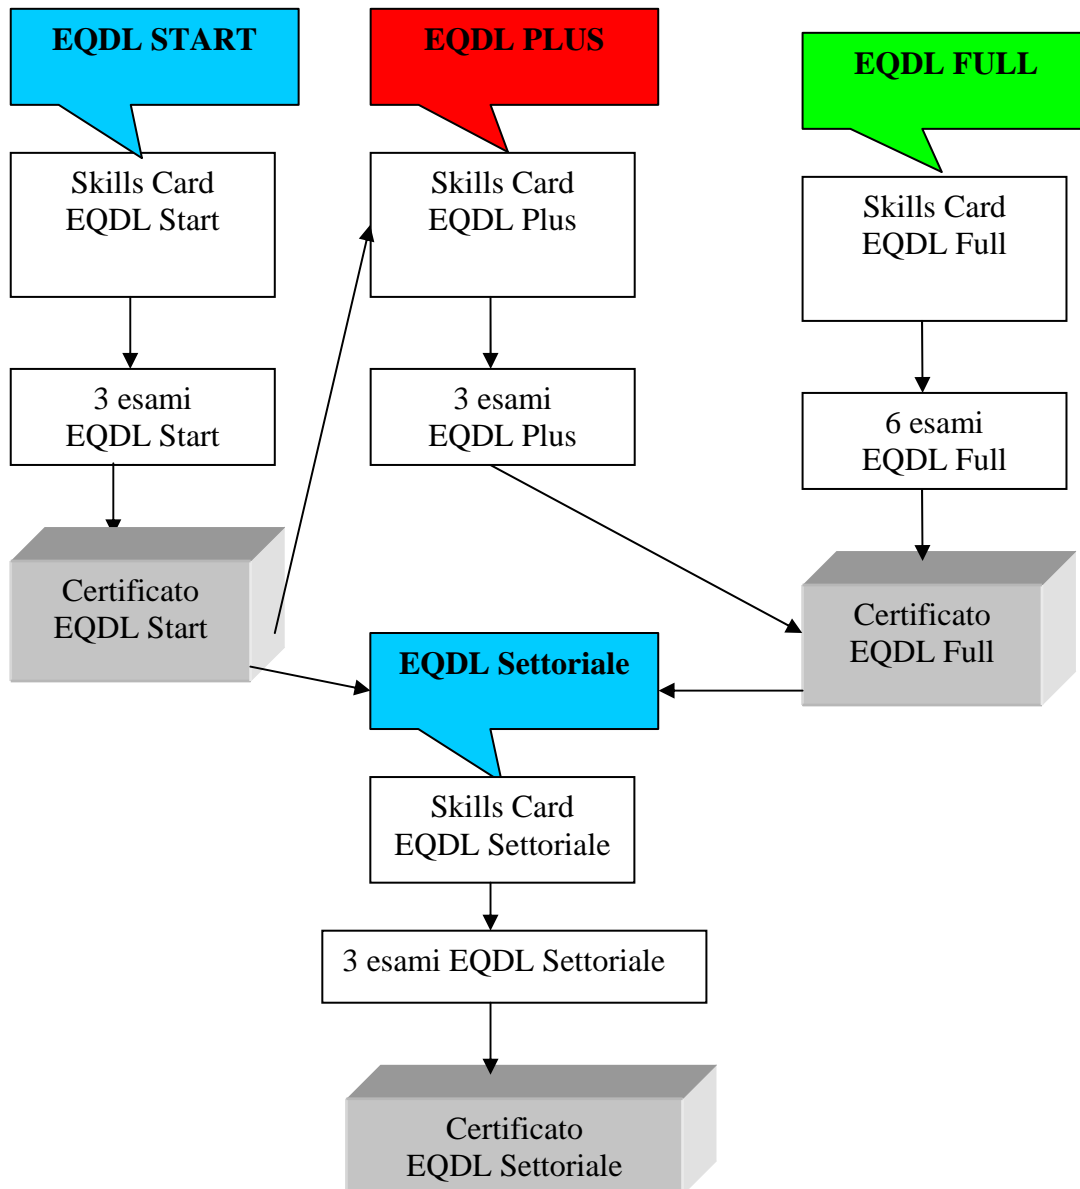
EQDL START

EQDL PLUS

EQDL FULL

Skills Card
EQDL Start

Skills Card
EQDL Plus

Skills Card
EQDL Full

3 esami
EQDL Start

3 esami
EQDL Plus

6 esami
EQDL Full

Certificato
EQDL Start

Certificato
EQDL Full

EQDL Settoriale

Skills Card
EQDL Settoriale

3 esami EQDL Settoriale

Certificato
EQDL Settoriale